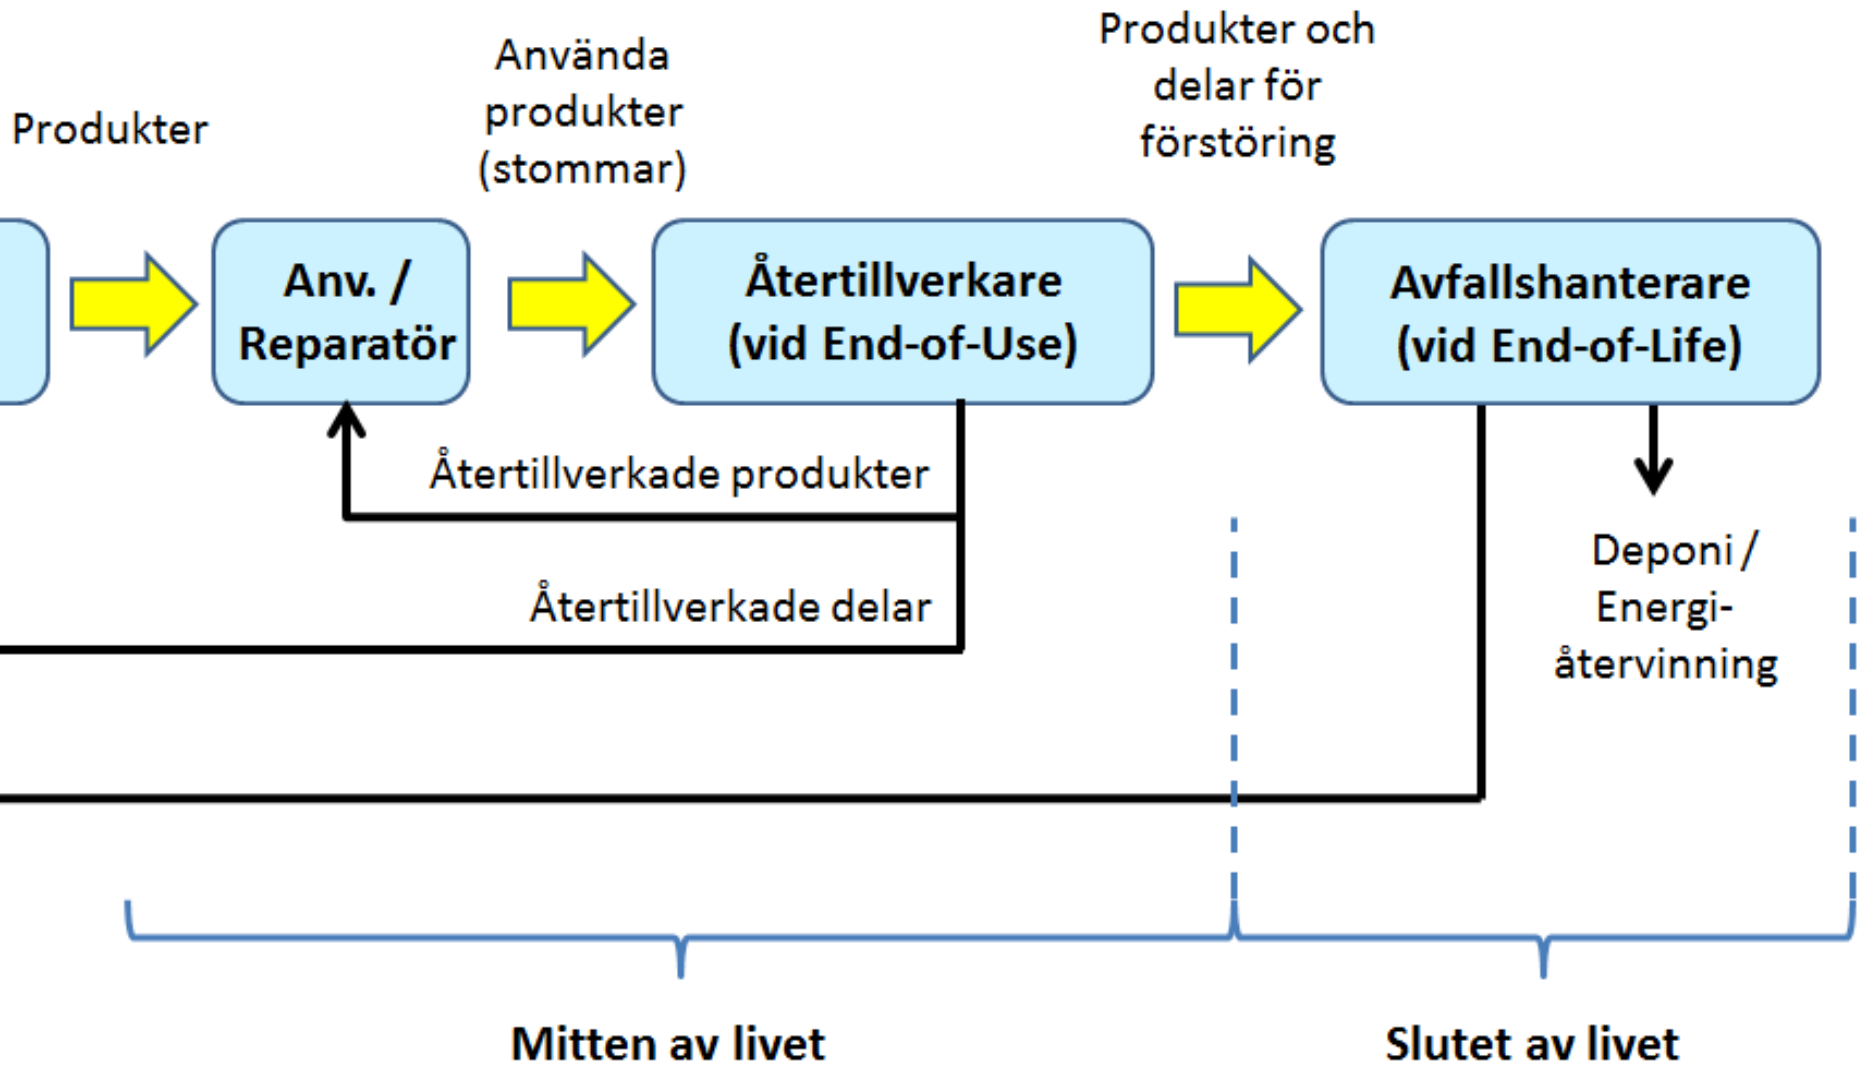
Produkter

Använda produkter (stommar)

Produkter och delar för förstöring

Anv. / Reparatör

Återtillverkare (vid End-of-Use)

Avfallshanterare (vid End-of-Life)

Återtillverkade produkter

Återtillverkade delar

Deponi / Energiåtervinning

Mitten av livet

Slutet av livet